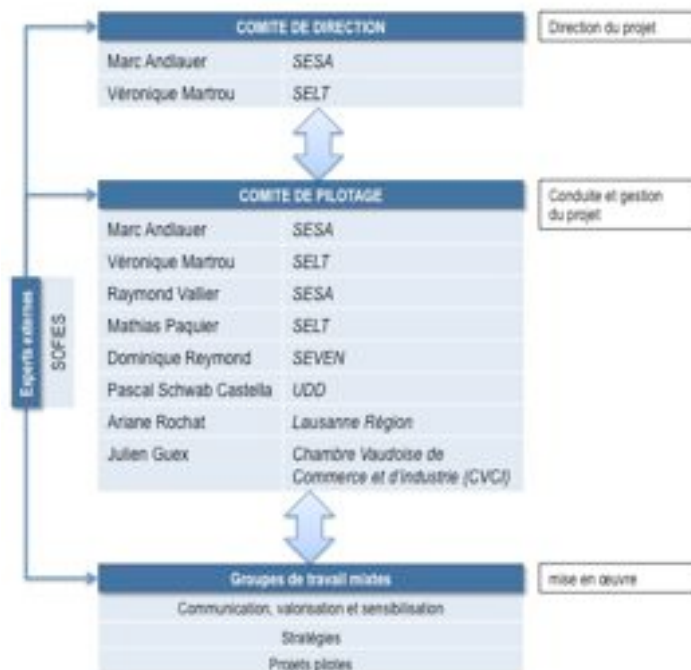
Experts externes

SOFIES

| COMITE DE DIRECTION | |
|---|---|
| Marc Andlauer | SESA |
| Véronique Martrou | SELT |

Direction du projet

| COMITE DE PILOTAGE | |
|---|---|
| Marc Andlauer | SESA |
| Véronique Martrou | SELT |
| Raymond Vallier | SESA |
| Mathias Paquier | SELT |
| Dominique Reymond | SEVEN |
| Pascal Schwab Castella | UDD |
| Ariane Rochat | Lausanne Région |
| Julien Guex | Chambre Vaudoise de Commerce et d'Industrie (CVCI) |

Conduite et gestion du projet

Groupes de travail mixtes

mise en œuvre

Communication, valorisation et sensibilisation

Stratégies

Projets pilotes